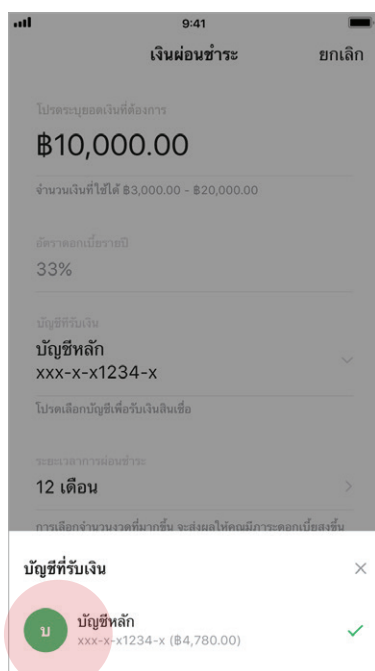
9:41

เงินผ่อนชำระ

ยกเลิก

โปรดระบุยอดเงินที่ต้องการ

฿10,000.00

จำนวนเงินที่ใช้ได้ ฿3,000.00 - ฿20,000.00

อัตราดอกเบี้ยรายปี

33%

บัญชีที่รับเงิน

บัญชีหลัก

xxx-x-x1234-x

โปรดเลือกบัญชีเพื่อรับเงินสินเชื่อ

ระยะเวลาการผ่อนชำระ

12 เดือน

การเลือกจำนวนงวดที่มากขึ้น จะส่งผลให้คุณมีภาระดอกเบี้ยสูงขึ้น

บัญชีที่รับเงิน

×

บ

บัญชีหลัก

xxx-x-x1234-x (฿4,780.00)